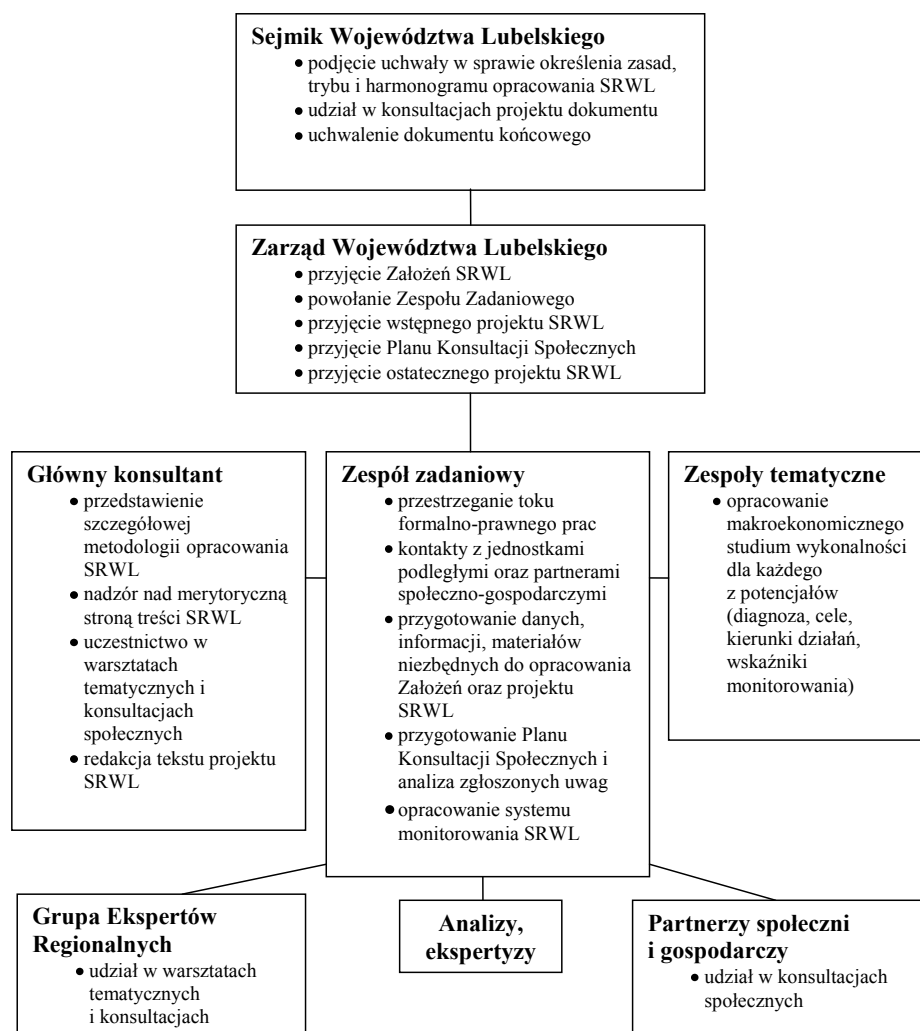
**Sejmik Województwa Lubelskiego**
- podjęcie uchwały w sprawie określenia zasad, trybu i harmonogramu opracowania SRWL
- udział w konsultacjach projektu dokumentu
- uchwalenie dokumentu końcowego

**Zarząd Województwa Lubelskiego**
- przyjęcie Założeń SRWL
- powołanie Zespołu Zadaniowego
- przyjęcie wstępnego projektu SRWL
- przyjęcie Planu Konsultacji Społecznych
- przyjęcie ostatecznego projektu SRWL

**Główny konsultant**
- przedstawienie szczegółowej metodologii opracowania SRWL
- nadzór nad merytoryczną stroną treści SRWL
- uczestnictwo w warsztatach tematycznych i konsultacjach społecznych
- redakcja tekstu projektu SRWL

**Zespół zadaniowy**
- przestrzeganie toku formalno-prawnego prac
- kontakty z jednostkami podległymi oraz partnerami społeczno-gospodarczymi
- przygotowanie danych, informacji, materiałów niezbędnych do opracowania Założeń oraz projektu SRWL
- przygotowanie Planu Konsultacji Społecznych i analiza zgłoszonych uwag
- opracowanie systemu monitorowania SRWL

**Zespoły tematyczne**
- opracowanie makroekonomicznego studium wykonalności dla każdego z potencjałów (diagnoza, cele, kierunki działań, wskaźniki monitorowania)

**Grupa Ekspertów Regionalnych**
- udział w warsztatach tematycznych i konsultacjach

**Analizy, ekspertyzy**

**Partnerzy społeczni i gospodarczy**
- udział w konsultacjach społecznych